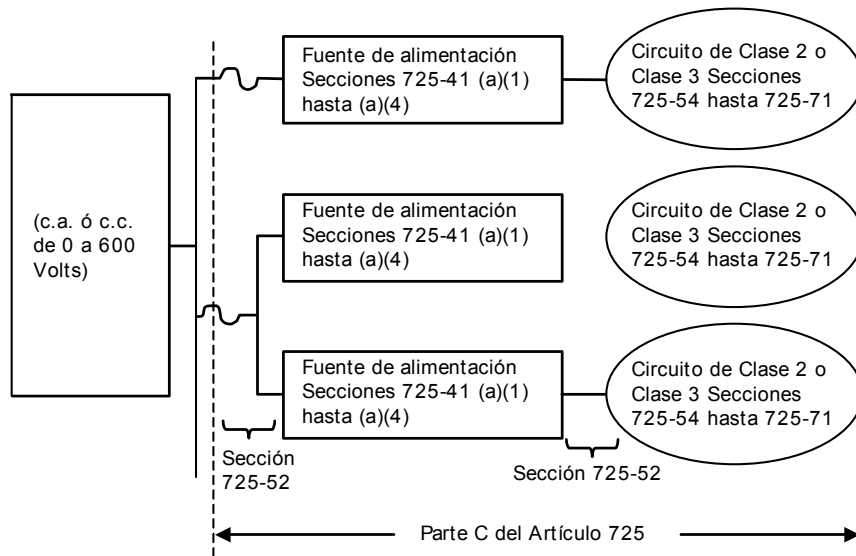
(c.a. ó c.c. de 0 a 600 Volts)

Fuente de alimentación Secciones 725-41 (a)(1) hasta (a)(4)

Circuito de Clase 2 o Clase 3 Secciones 725-54 hasta 725-71

Fuente de alimentación Secciones 725-41 (a)(1) hasta (a)(4)

Circuito de Clase 2 o Clase 3 Secciones 725-54 hasta 725-71

Fuente de alimentación Secciones 725-41 (a)(1) hasta (a)(4)

Circuito de Clase 2 o Clase 3 Secciones 725-54 hasta 725-71

Sección 725-52

Sección 725-52

Parte C del Artículo 725